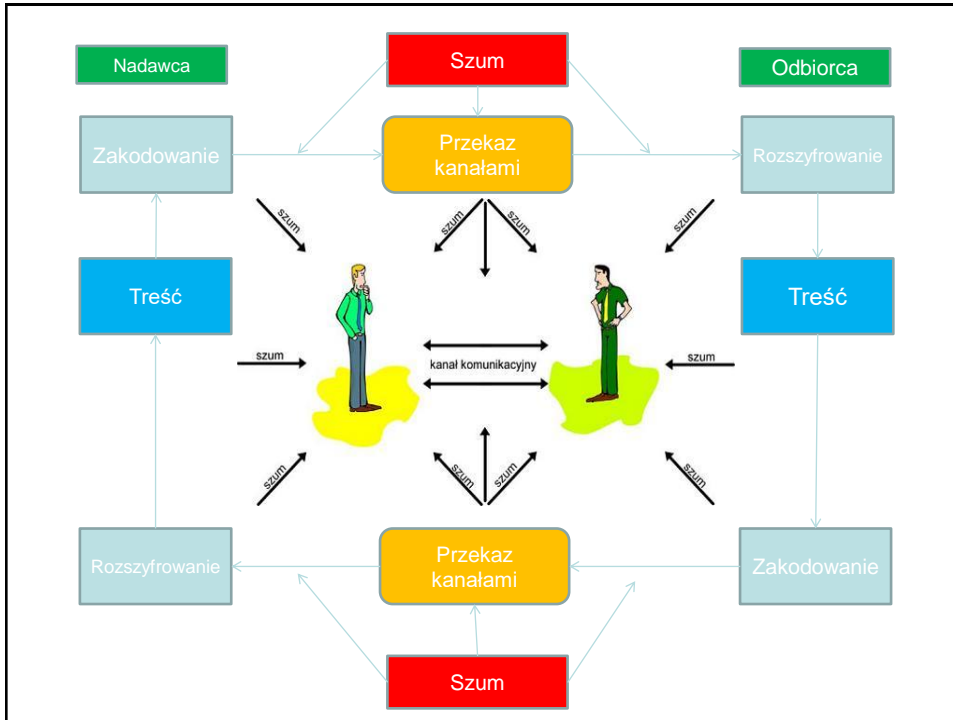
Nadawca

Szum

Odbiorca

Zakodowanie

Przekaz kanałami

Rozszyfrowanie

szum

szum

szum

szum

Treść

Treść

szum

kanał komunikacyjny

szum

szum

szum

szum

szum

Rozszyfrowanie

Przekaz kanałami

Zakodowanie

Szum